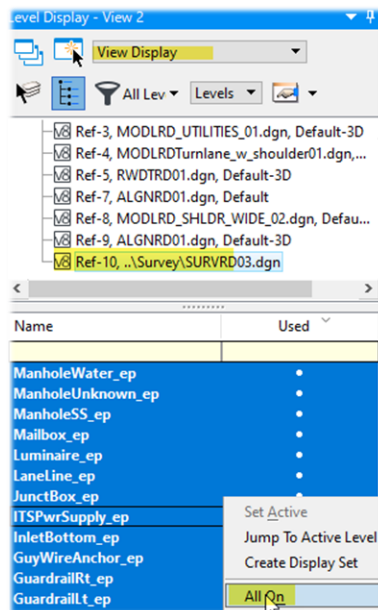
Level Display - View 2

View Display

All Lev ▾ Levels ▾

V8 Ref-3, MODLRD_UTILITIES_01.dgn, Default-3D
V8 Ref-4, MODLRDTurnlane_w_shoulder01.dgn,...
V8 Ref-5, RWDTRD01.dgn, Default-3D
V8 Ref-7, ALGNRD01.dgn, Default
V8 Ref-8, MODLRD_SHLDR_WIDE_02.dgn, Defau...
V8 Ref-9, ALGNRD01.dgn, Default-3D
V8 Ref-10, ..\Survey\SURVRD03.dgn

| Name | Used |
|---|---|
| | |
| ManholeWater_ep | • |
| ManholeUnknown_ep | • |
| ManholeSS_ep | • |
| Mailbox_ep | • |
| Luminaire_ep | • |
| LaneLine_ep | • |
| JunctBox_ep | • |
| ITSPwrSupply_ep | |
| InletBottom_ep | |
| GuyWireAnchor_ep | |
| GuardrailRt_ep | |
| GuardrailLt_ep | |

Set Active
Jump To Active Level
Create Display Set
All On